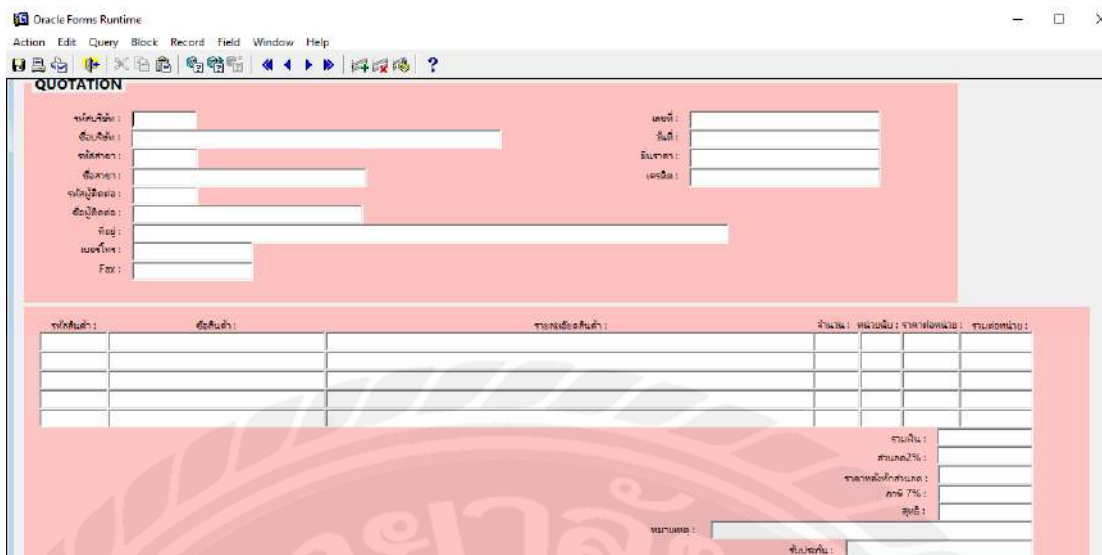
Oracle Forms Runtime

Action Edit Query Block Record Field Window Help

QUOTATION

รหัสบริษัท :
ชื่อบริษัท :
รหัสสาขา :
ชื่อสาขา :
รหัสผู้ติดต่อ :
ชื่อผู้ติดต่อ :
ที่อยู่ :
เบอร์โทร :
Fax :

เลขที่ :
วันที่ :
ยืนราคา :
เครดิต :

| รหัสสินค้า : | ชื่อสินค้า : | รายละเอียดสินค้า : | จำนวน : | หน่วยนับ : | ราคาต่อหน่วย : | รวมต่อหน่วย : |
|---|---|---|---|---|---|---|
| | | | | | | |
| | | | | | | |
| | | | | | | |
| | | | | | | |
| | | | | | | |

รวมเงิน :
ส่วนลด2% :
ราคาหลังหักส่วนลด :
ภาษี 7% :
สุทธิ :
หมายเหตุ :
รับประกัน :